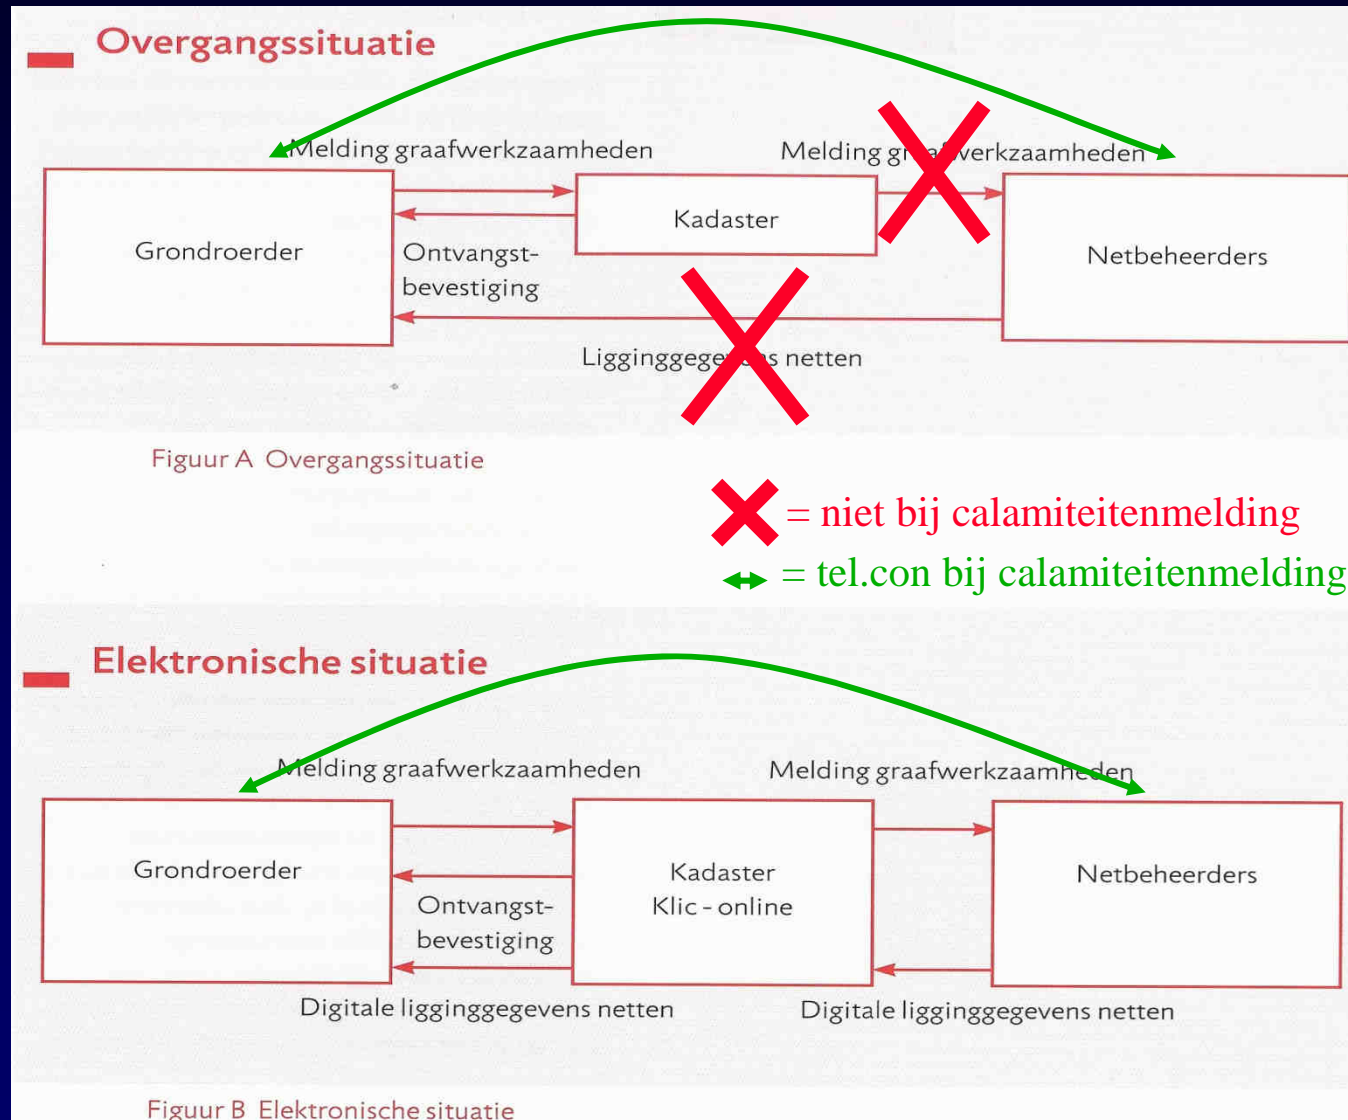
Overgangssituatie

Melding graafwerkzaamheden

Melding gr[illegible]verkzaamheden

Grondroerder

Kadaster

Netbeheerders

Ontvangst-bevestiging

Ligginggege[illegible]s netten

Figuur A Overgangssituatie

= niet bij calamiteitenmelding

= tel.con bij calamiteitenmelding

Elektronische situatie

Melding graafwerkzaamheden

Melding graafwerkzaamheden

Grondroerder

Kadaster
Klic - online

Netbeheerders

Ontvangst-bevestiging

Digitale ligginggegevens netten

Digitale ligginggegevens netten

Figuur B Elektronische situatie